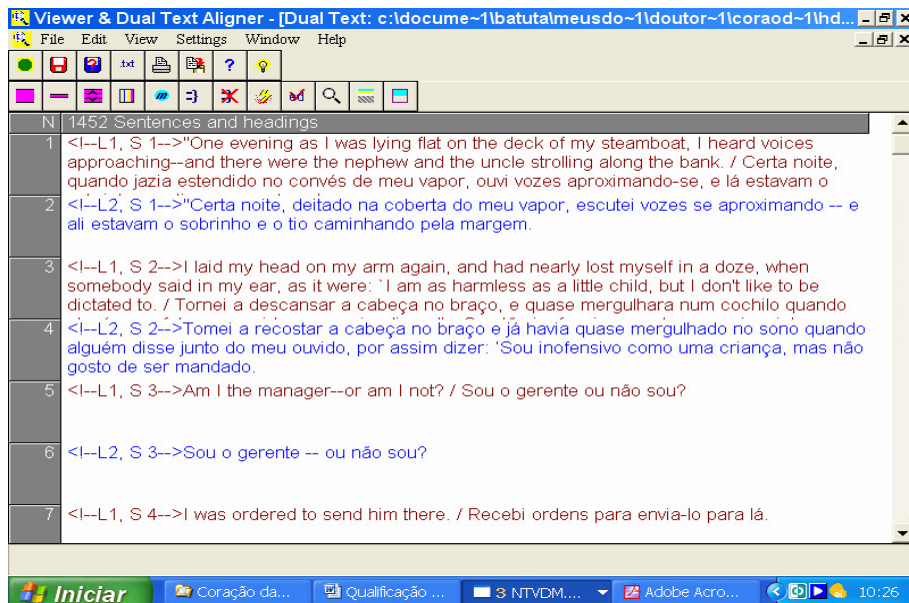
Viewer & Dual Text Aligner - [Dual Text: c:\docume~1\batuta\meusdo~1\doutor~1\coraod~1\hd...

File Edit View Settings Window Help

.txt

| N | 1452 Sentences and headings |
|---|---|
| 1 | <!--L1, S 1-->"One evening as I was lying flat on the deck of my steamboat, I heard voices approaching--and there were the nephew and the uncle strolling along the bank. / Certa noite, quando jazia estendido no convés de meu vapor, ouvi vozes aproximando-se, e lá estavam o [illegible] |
| 2 | <!--L2, S 1-->"Certa noite, deitado na coberta do meu vapor, escutei vozes se aproximando -- e ali estavam o sobrinho e o tio caminhando pela margem. |
| 3 | <!--L1, S 2-->I laid my head on my arm again, and had nearly lost myself in a doze, when somebody said in my ear, as it were: `I am as harmless as a little child, but I don't like to be dictated to. / Tornei a descansar a cabeça no braço, e quase mergulhara num cochilo quando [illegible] |
| 4 | <!--L2, S 2-->Tomei a recostar a cabeça no braço e já havia quase mergulhado no sono quando alguém disse junto do meu ouvido, por assim dizer: 'Sou inofensivo como uma criança, mas não gosto de ser mandado. |
| 5 | <!--L1, S 3-->Am I the manager--or am I not? / Sou o gerente ou não sou? |
| 6 | <!--L2, S 3-->Sou o gerente -- ou não sou? |
| 7 | <!--L1, S 4-->I was ordered to send him there. / Recebi ordens para envia-lo para lá. |

Iniciar | Coração da... | Qualificação ... | 3 NTVDM.... | Adobe Acro... | 10:26